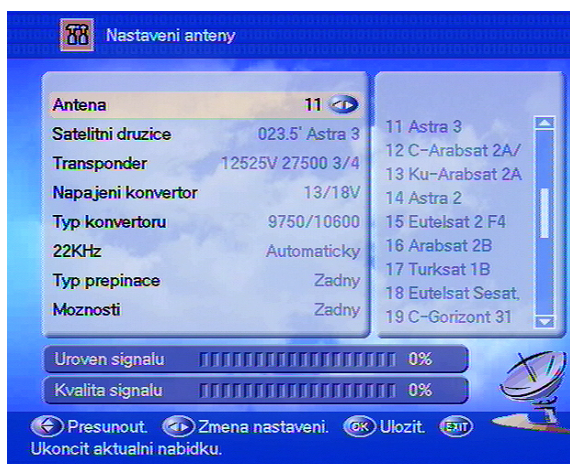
Nastaveni anteny

| | |
|---|---|
| Antena | 11 |
| Satelitni druzice | 023.5' Astra 3 |
| Transponder | 12525V 27500 3/4 |
| Napajeni konvertor | 13/18V |
| Typ konvertoru | 9750/10600 |
| 22KHz | Automaticky |
| Typ prepinace | Zadny |
| Moznosti | Zadny |

11 Astra 3
12 C-Arabsat 2A/
13 Ku-Arabsat 2A
14 Astra 2
15 Eutelsat 2 F4
16 Arabsat 2B
17 Turksat 1B
18 Eutelsat Sesat.
19 C-Gorizont 31

Uroven signalu 0%
Kvalita signalu 0%

Presunout. Zmena nastaveni. OK Ulozit. EXIT
Ukoncit aktualni nabidku.